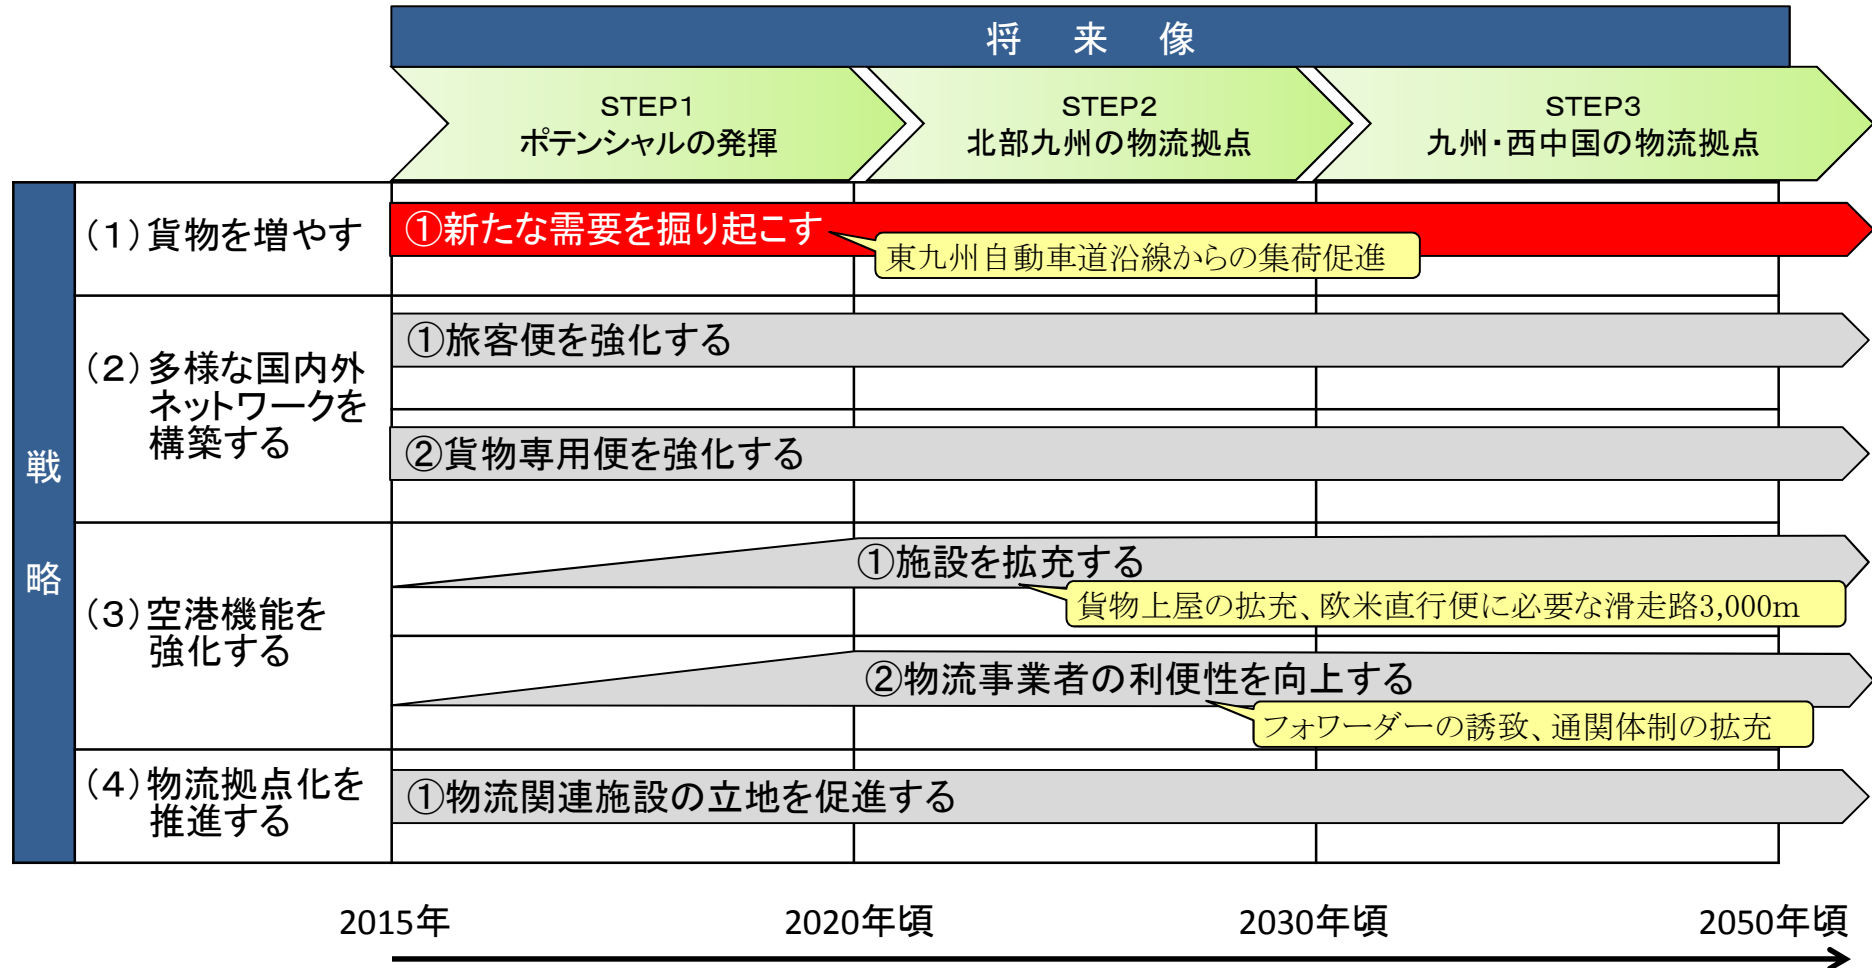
将　来　像

STEP1
ポテンシャルの発揮

STEP2
北部九州の物流拠点

STEP3
九州・西中国の物流拠点

戦略

（1）貨物を増やす

①新たな需要を掘り起こす

東九州自動車道沿線からの集荷促進

（2）多様な国内外ネットワークを構築する

①旅客便を強化する

②貨物専用便を強化する

（3）空港機能を強化する

①施設を拡充する

貨物上屋の拡充、欧米直行便に必要な滑走路3,000m

②物流事業者の利便性を向上する

フォワーダーの誘致、通関体制の拡充

（4）物流拠点化を推進する

①物流関連施設の立地を促進する

2015年

2020年頃

2030年頃

2050年頃